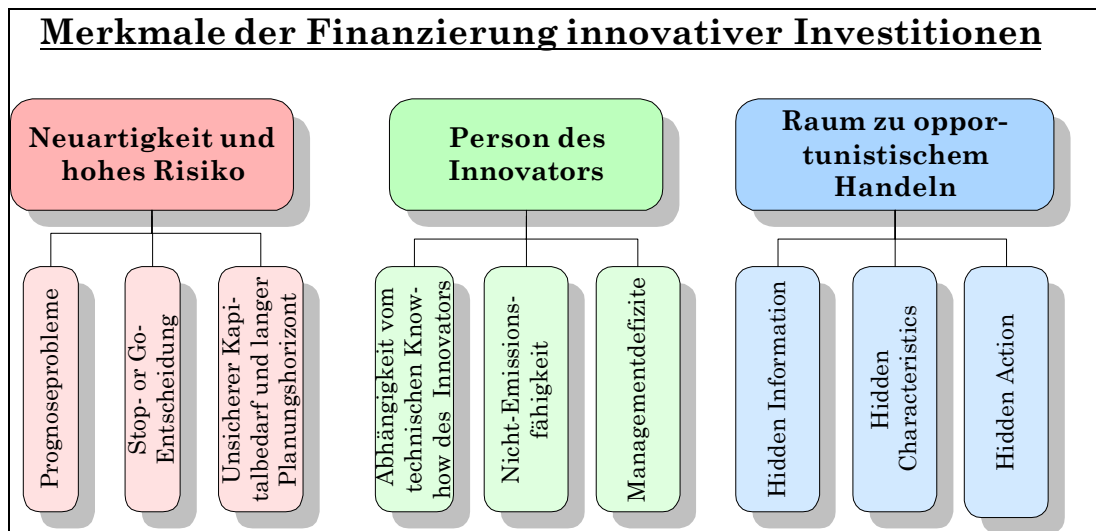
Merkmale der Finanzierung innovativer Investitionen

Neuartigkeit und hohes Risiko

Prognoseprobleme

Stop- or Go-Entscheidung

Unsicherer Kapitalbedarf und langer Planungshorizont

Person des Innovators

Abhängigkeit vom technischen Knowhow des Innovators

Nicht-Emissionsfähigkeit

Managementdefizite

Raum zu opportunistischem Handeln

Hidden Information

Hidden Characteristics

Hidden Action